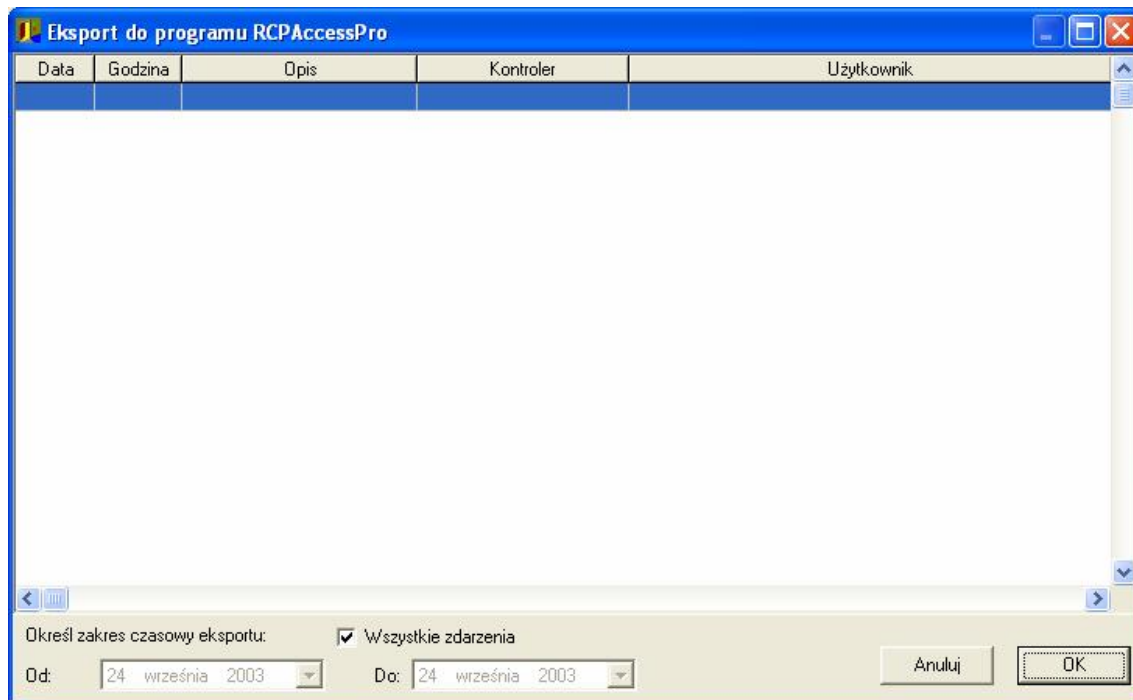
Eksport do programu RCPAccessPro

| Data | Godzina | Opis | Kontroler | Użytkownik |
|---|---|---|---|---|
| | | | | |

Określ zakres czasowy eksportu:

Wszystkie zdarzenia

Od: 24 września 2003

Do: 24 września 2003

Anuluj

OK